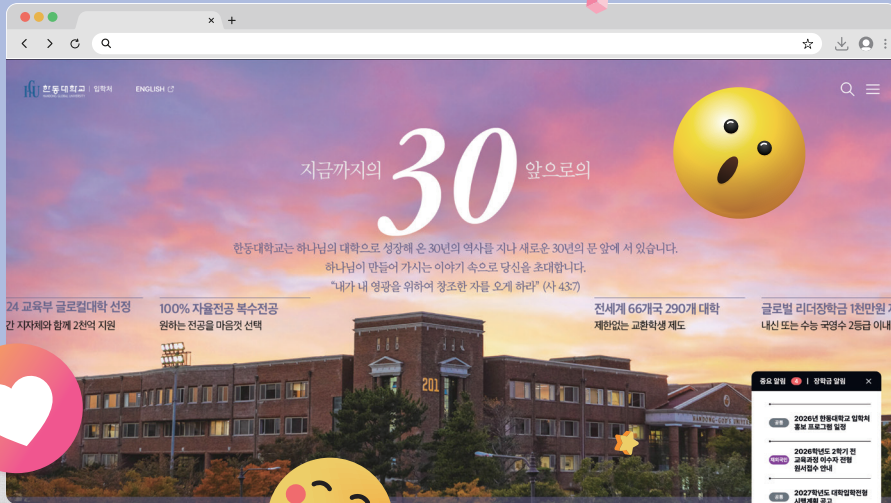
×
+

HGU 한동대학교 | 입학처

ENGLISH

지금까지의 30 앞으로의

한동대학교는 하나님의 대학으로 성장해 온 30년의 역사를 지나 새로운 30년의 문 앞에 서 있습니다.
하나님이 만들어 가시는 이야기 속으로 당신을 초대합니다.
"내가 내 영광을 위하여 창조한 자를 오게 하라" (사 43:7)

24 교육부 글로컬대학 선정
간 지자체와 함께 2천억 지원

100% 자율전공 복수전공
원하는 전공을 마음껏 선택

전세계 66개국 290개 대학
제한없는 교환학생 제도

글로벌 리더장학금 1천만원 지
내신 또는 수능 국영수 2등급 이내

201

중요 알림 | 장학금 알림 ×

2026년 한동대학교 입학처 홍보 프로그램 일정

2026학년도 2학기 전 교육과정 이수자 전형 원서접수 안내

2027학년도 대학입학전형 시행계획 공고